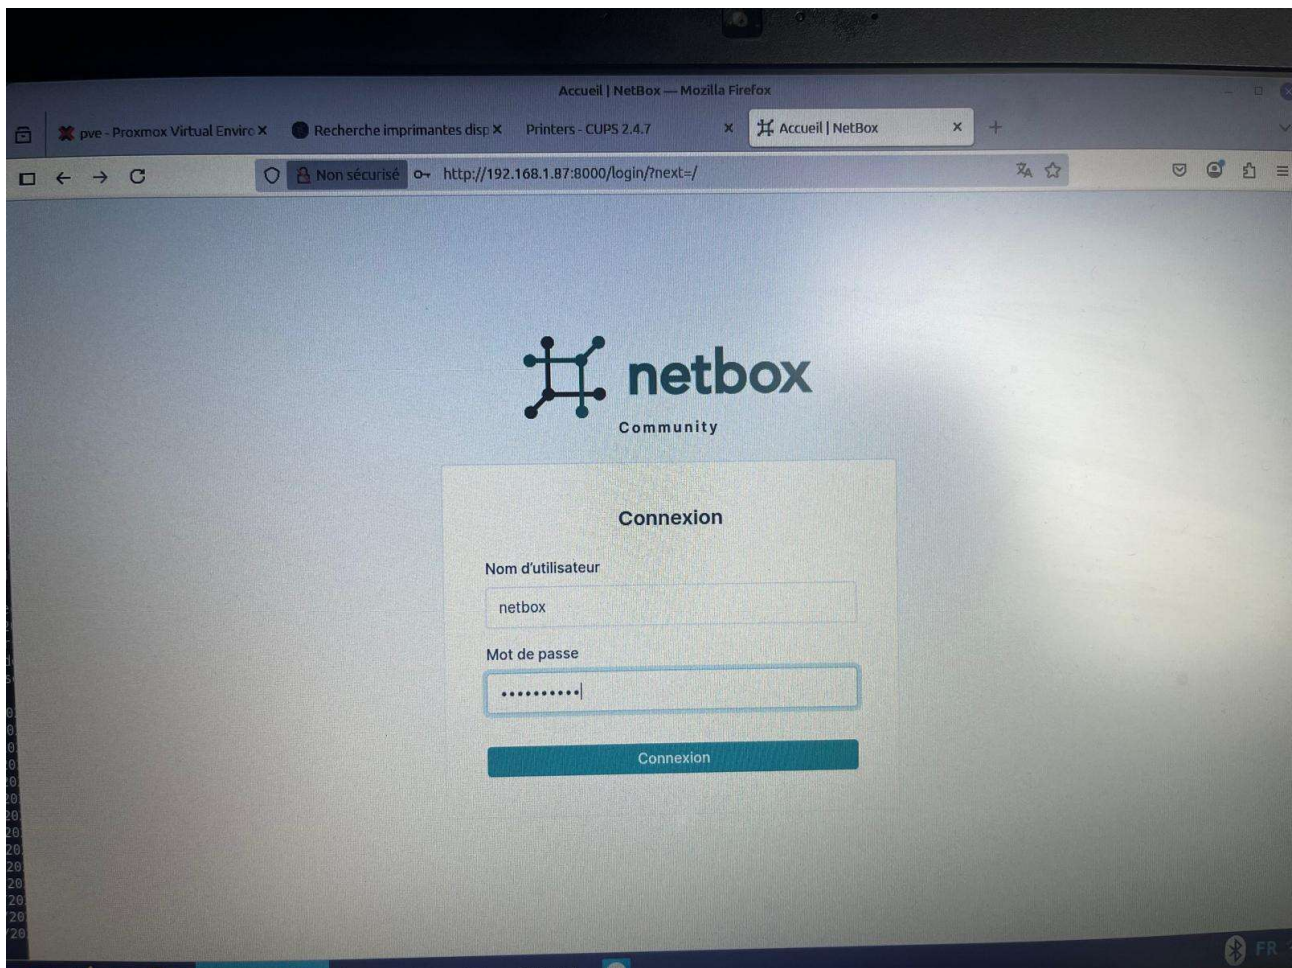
Accueil | NetBox — Mozilla Firefox

pve - Proxmox Virtual Enviro ×
Recherche imprimantes disp ×
Printers - CUPS 2.4.7 ×
Accueil | NetBox ×

Non sécurisé
http://192.168.1.87:8000/login/?next=/

netbox
Community

Connexion

Nom d'utilisateur
netbox

Mot de passe
••••••••••

Connexion

FR